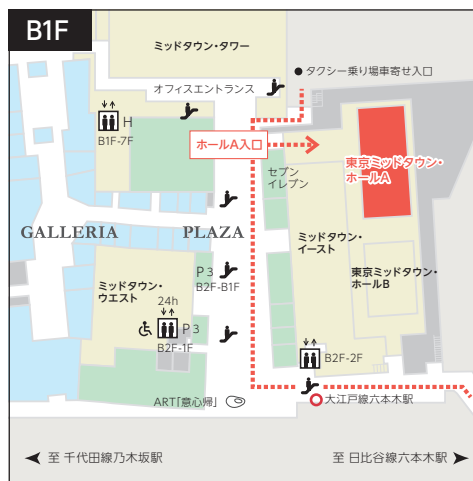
B1F

ミッドタウン・タワー

タクシー乗り場車寄せ入口

オフィスエントランス

H
B1F-7F

ホールA入口

東京ミッドタウン・ホールA

セブンイレブン

GALLERIA

PLAZA

ミッドタウン・イースト

東京ミッドタウン・ホールB

P3
B2F-B1F

ミッドタウン・ウエスト

24h

P3
B2F-1F

B2F-2F

ART「意心帰」

大江戸線六本木駅

至 千代田線乃木坂駅

至 日比谷線六本木駅